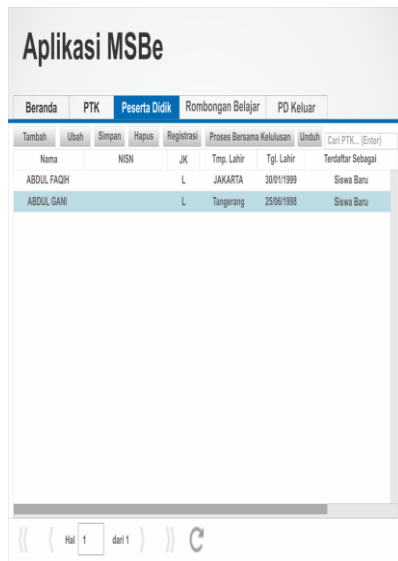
Aplikasi MSBe

Beranda | PTK | Peserta Didik | Rombongan Belajar | PD Keluar

Tambah | Ubah | Simpan | Hapus | Registrasi | Proses Bersama Kelulusan | Unduh | Cari PTK... [Enter]

| Nama | NISN | JK | Tmp. Lahir | Tgl. Lahir | Terdaftar Sebagai |
|---|---|---|---|---|---|
| ABDUL FAQIH | | L | JAKARTA | 30/01/1999 | Siswa Baru |
| ABDUL GANI | | L | Tangerang | 25/06/1998 | Siswa Baru |

Hal 1 dari 1